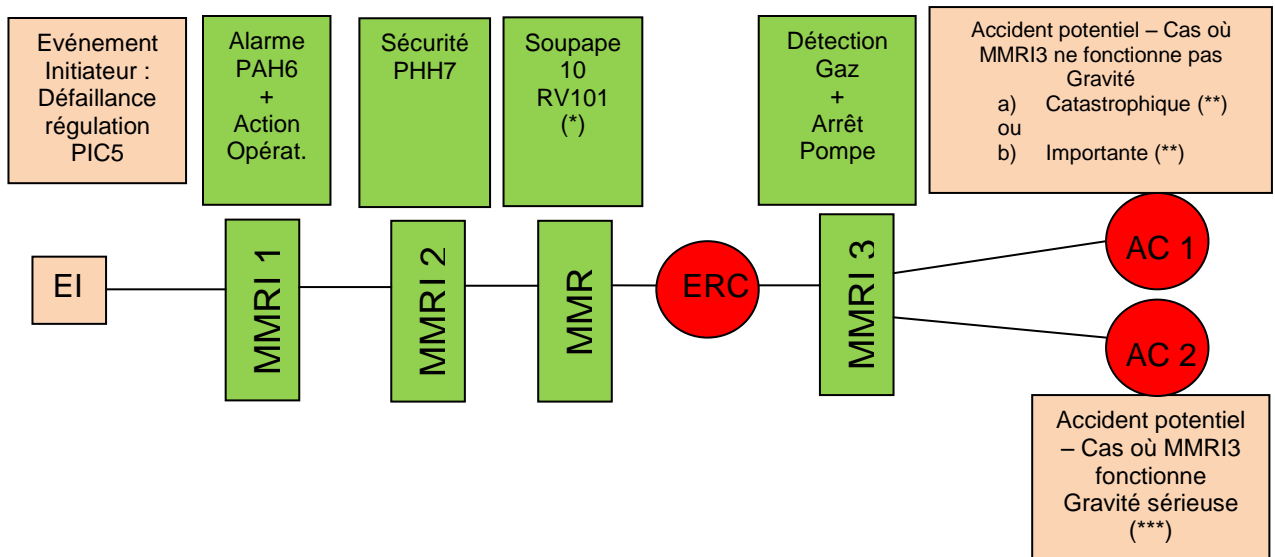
Evénement Initiateur : Défaillance régulation PIC5

Alarme PAH6 + Action Opérat.

Sécurité PHH7

Soupape 10 RV101 (*)

Détection Gaz + Arrêt Pompe

Accident potentiel – Cas où MMRI3 ne fonctionne pas
Gravité
a) Catastrophique (**)
ou
b) Importante (**)

EI

MMRI 1

MMRI 2

MMR

ERC

MMRI 3

AC 1

AC 2

Accident potentiel – Cas où MMRI3 fonctionne
Gravité sérieuse (***)